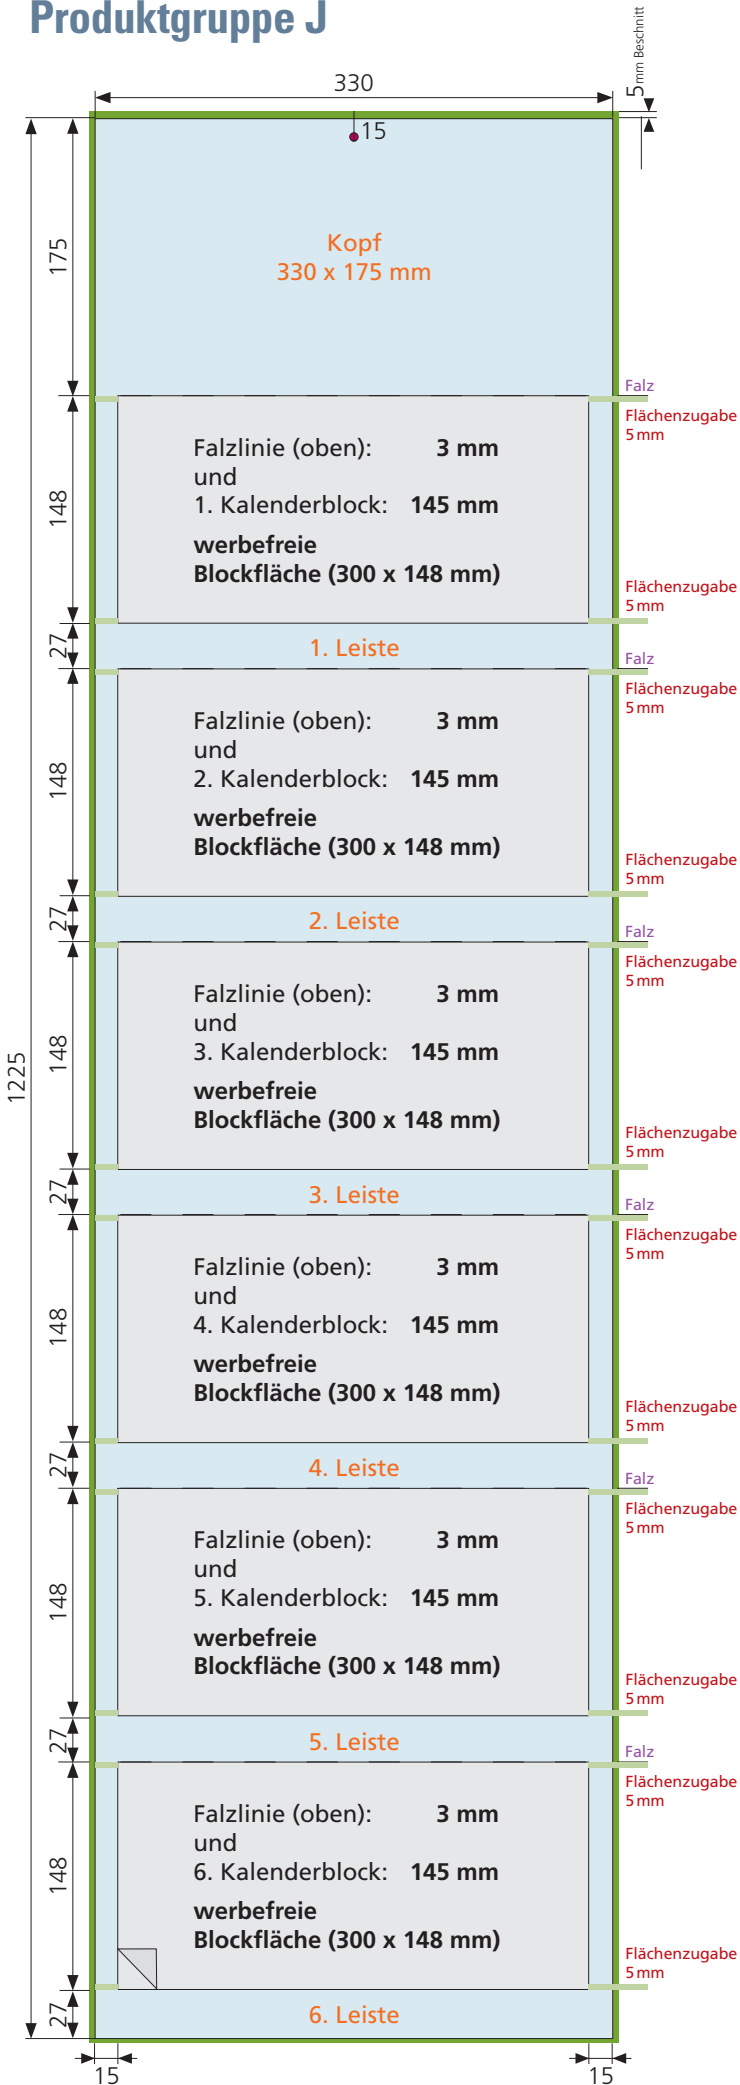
Produktgruppe J

330

5mm Beschnitt

15

175

Kopf
330 x 175 mm

Falz
Flächenzugabe 5 mm

148

Falzlinie (oben): 3 mm
und
1. Kalenderblock: 145 mm

werbefreie
Blockfläche (300 x 148 mm)

Flächenzugabe 5 mm

27

1. Leiste

Falz
Flächenzugabe 5 mm

148

Falzlinie (oben): 3 mm
und
2. Kalenderblock: 145 mm

werbefreie
Blockfläche (300 x 148 mm)

Flächenzugabe 5 mm

27

2. Leiste

Falz
Flächenzugabe 5 mm

1225

148

Falzlinie (oben): 3 mm
und
3. Kalenderblock: 145 mm

werbefreie
Blockfläche (300 x 148 mm)

Flächenzugabe 5 mm

27

3. Leiste

Falz
Flächenzugabe 5 mm

148

Falzlinie (oben): 3 mm
und
4. Kalenderblock: 145 mm

werbefreie
Blockfläche (300 x 148 mm)

Flächenzugabe 5 mm

27

4. Leiste

Falz
Flächenzugabe 5 mm

148

Falzlinie (oben): 3 mm
und
5. Kalenderblock: 145 mm

werbefreie
Blockfläche (300 x 148 mm)

Flächenzugabe 5 mm

27

5. Leiste

Falz
Flächenzugabe 5 mm

148

Falzlinie (oben): 3 mm
und
6. Kalenderblock: 145 mm

werbefreie
Blockfläche (300 x 148 mm)

Flächenzugabe 5 mm

27

6. Leiste

15

15